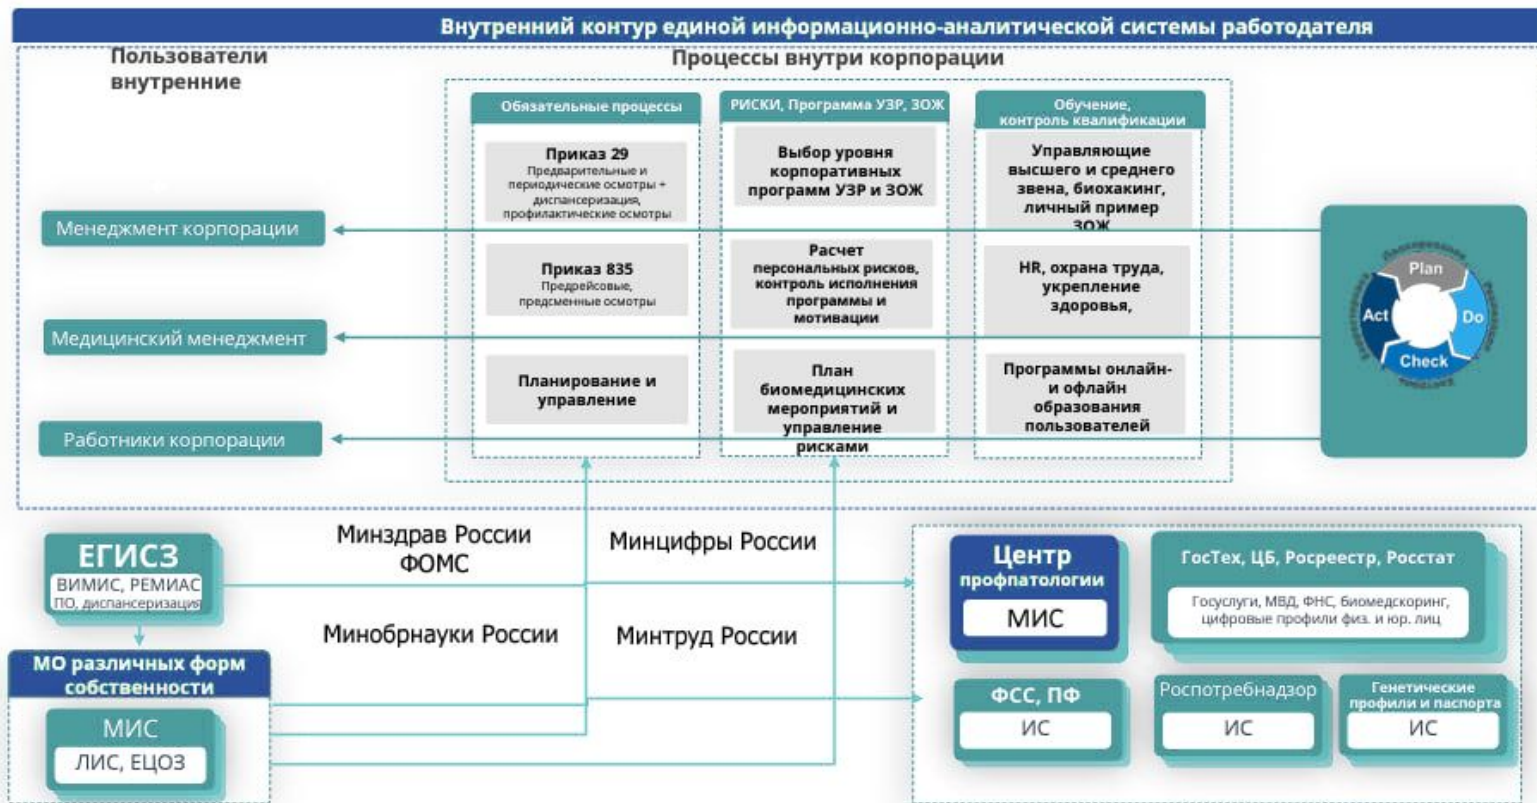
Внутренний контур единой информационно-аналитической системы работодателя

Пользователи внутренние

Процессы внутри корпорации

Обязательные процессы

Приказ 29
Предварительные и периодические осмотры + диспансеризация, профилактические осмотры

Приказ 835
Предрейсовые, предсменные осмотры

Планирование и управление

РИСКИ, Программа УЗР, ЗОЖ

Выбор уровня корпоративных программ УЗР и ЗОЖ

Расчет персональных рисков, контроль исполнения программы и мотивации

План биомедицинских мероприятий и управление рисками

Обучение, контроль квалификации

Управляющие высшего и среднего звена, биохакинг, личный пример ЗОЖ

HR, охрана труда, укрепление здоровья,

Программы онлайн- и офлайн образования пользователей

Менеджмент корпорации

Медицинский менеджмент

Работники корпорации

Plan
Do
Check
Act

ЕГИСЗ
ВИМИС, РЕМИАС
ПО, диспансеризация

МО различных форм собственности

МИС
ЛИС, ЕЦОЗ

Минздрав России
ФОМС

Минобрнауки России

Минцифры России

Минтруд России

Центр профпатологии
МИС

ГосТех, ЦБ, Росреестр, Росстат
Госуслуги, МВД, ФНС, биомедскоринг, цифровые профили физ. и юр. лиц

ФСС, ПФ
ИС

Роспотребнадзор
ИС

Генетические профили и паспорта
ИС